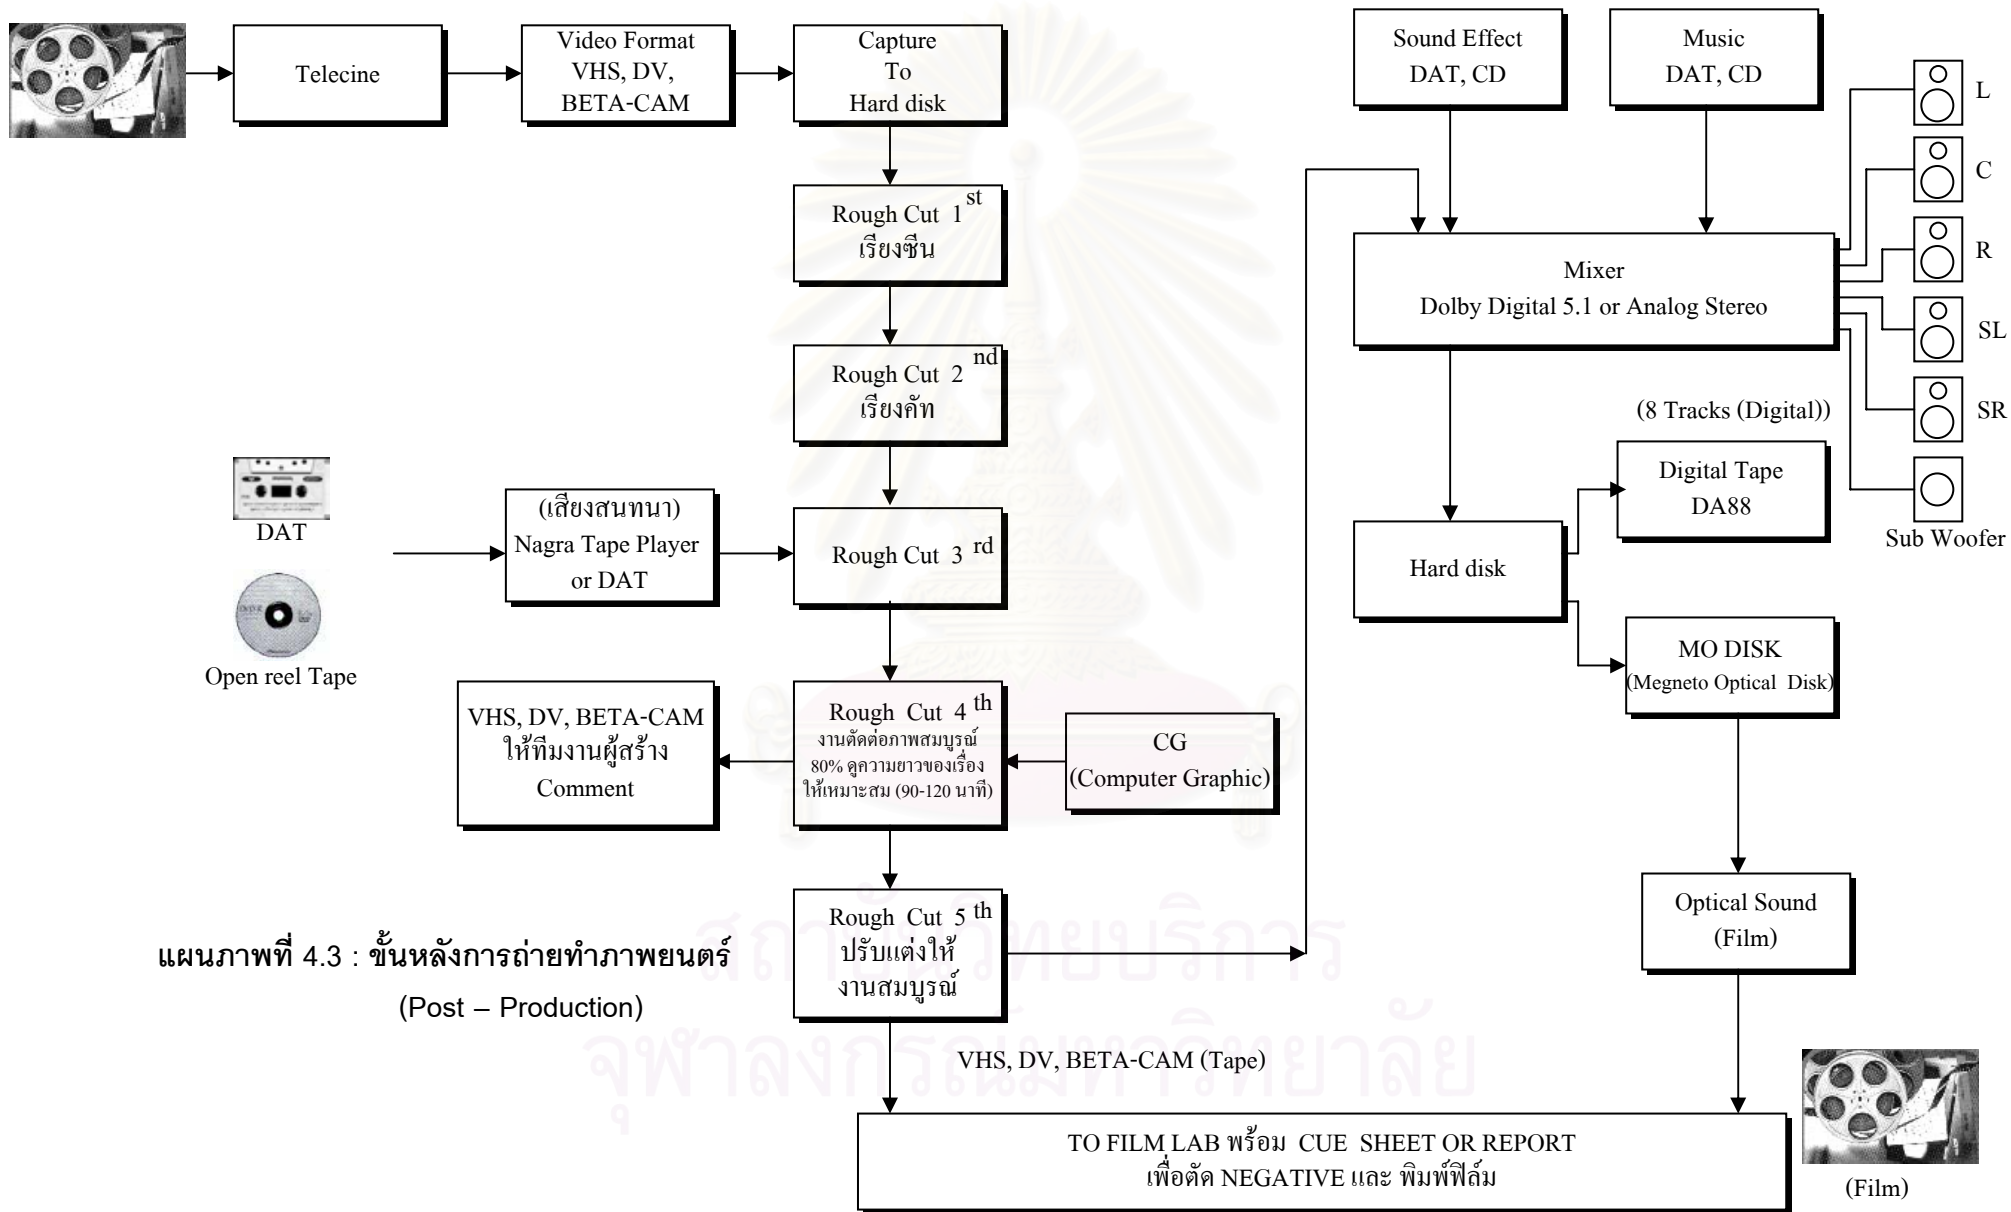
Telecine

Video Format VHS, DV, BETA-CAM

Capture To Hard disk

Rough Cut $1^{st}$ เรียงซีน

Rough Cut $2^{nd}$ เรียงคัท

DAT

Open reel Tape

(เสียงสนทนา) Nagra Tape Player or DAT

Rough Cut $3^{rd}$

VHS, DV, BETA-CAM ให้ทีมงานผู้สร้าง Comment

Rough Cut $4^{th}$ งานตัดต่อภาพสมบูรณ์ 80% ดูความยาวของเรื่องให้เหมาะสม (90-120 นาที)

CG (Computer Graphic)

Rough Cut $5^{th}$ ปรับแต่งให้งานสมบูรณ์

แผนภาพที่ 4.3 : ขั้นหลังการถ่ายทำภาพยนตร์ (Post – Production)

VHS, DV, BETA-CAM (Tape)

Sound Effect DAT, CD

Music DAT, CD

Mixer Dolby Digital 5.1 or Analog Stereo

L

C

R

SL

SR

Sub Woofer

(8 Tracks (Digital))

Digital Tape DA88

Hard disk

MO DISK (Megneto Optical Disk)

Optical Sound (Film)

TO FILM LAB พร้อม CUE SHEET OR REPORT เพื่อตัด NEGATIVE และ พิมพ์ฟิล์ม

(Film)

สถาบันวิทยบริการ จุฬาลงกรณ์มหาวิทยาลัย